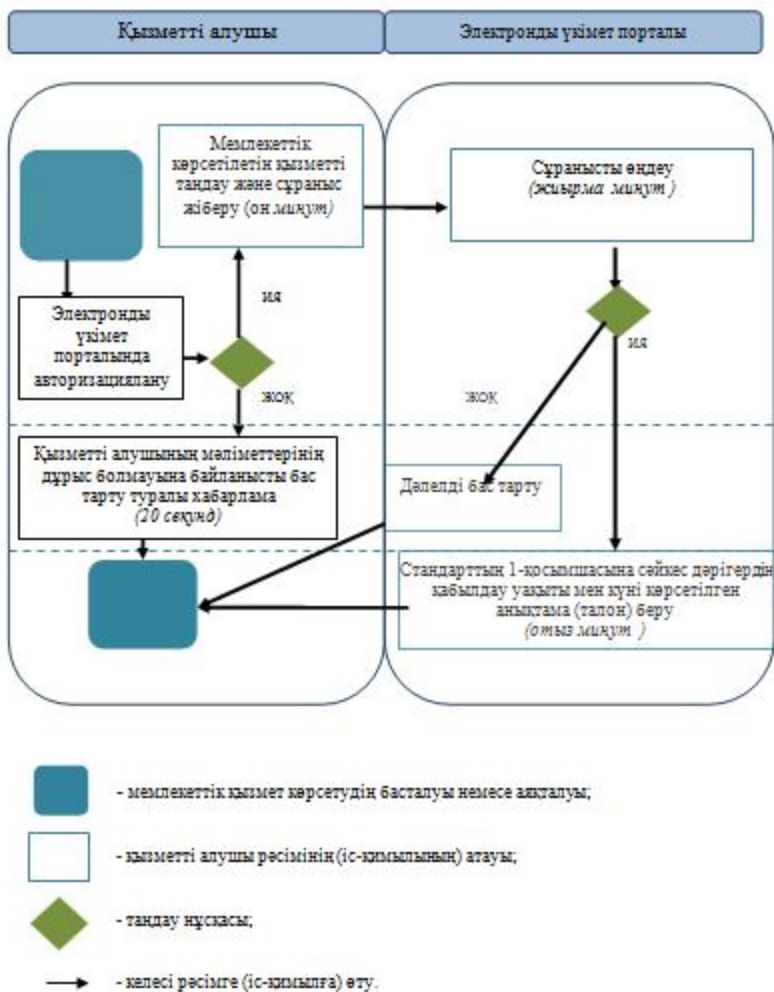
Қызметті алушы

Электронды үкімет порталы

Мемлекеттік көрсетілетін қызметті таңдау және сұраныс жіберу (он минут)

Сұранысты өңдеу
(жиырма минут)

Электронды үкімет порталында авторизациялану

иә

жоқ

иә

жоқ

Қызметті алушының мәліметтерінің дұрыс болмауына байланысты бас тарту туралы хабарлама
(20 секунд)

Дәлелді бас тарту

Стандарттың 1-қосымшасына сәйкес дәрігердің қабылдау уақыты мен күні көрсетілген анықтама (талон) беру
(отыз минут)

- мемлекеттік қызмет көрсетудің басталуы немесе аяқталуы;

- қызметті алушы рәсімінің (іс-қимылының) атауы;

- таңдау нұсқасы;

- келесі рәсімге (іс-қимылға) өту.